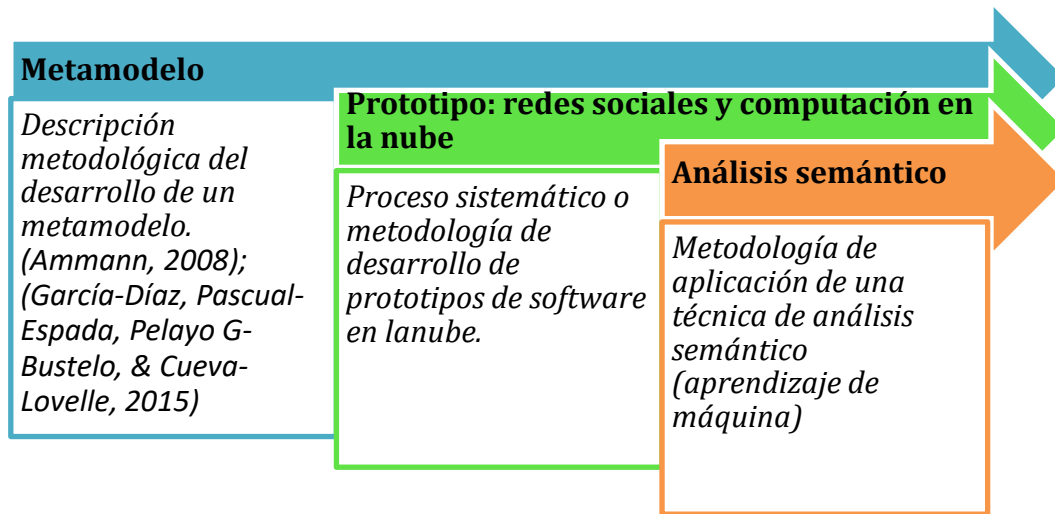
Metamodelo

Descripción metodológica del desarrollo de un metamodelo. (Ammann, 2008); (García-Díaz, Pascual-Espada, Pelayo G-Bustelo, & Cueva-Lovelle, 2015)

Prototipo: redes sociales y computación en la nube

Proceso sistemático o metodología de desarrollo de prototipos de software en lanube.

Análisis semántico

Metodología de aplicación de una técnica de análisis semántico (aprendizaje de máquina)